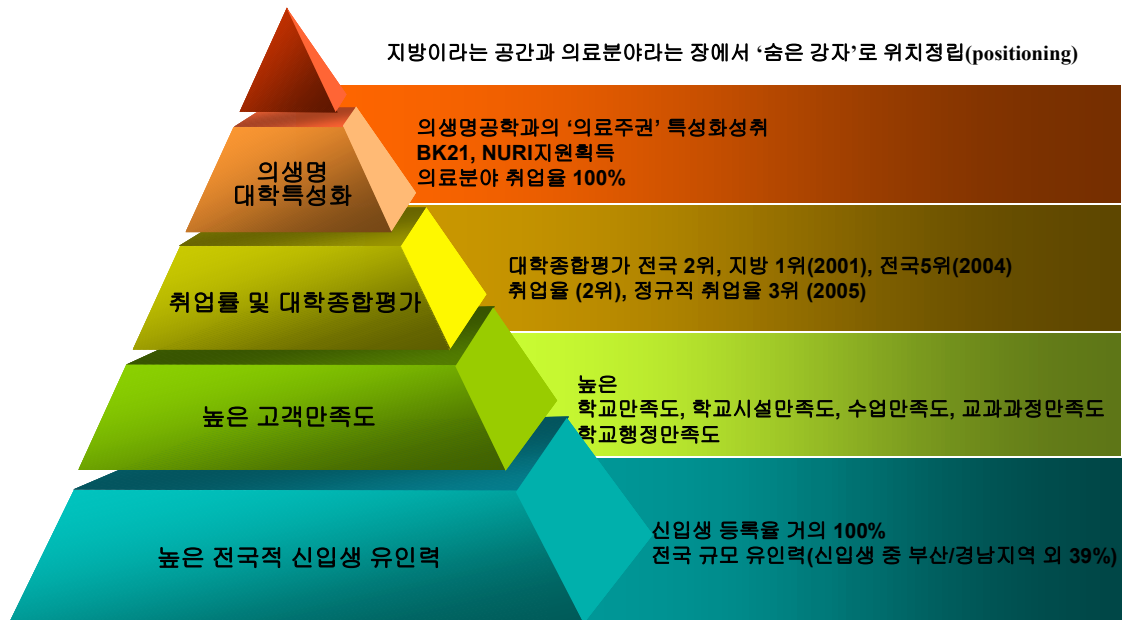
지방이라는 공간과 의료분야라는 장에서 ‘숨은 강자’로 위치정립(positioning)

의생명
대학특성화

의생명공학과의 ‘의료주권’ 특성화성취
BK21, NURI지원획득
의료분야 취업율 100%

취업률 및 대학종합평가

대학종합평가 전국 2위, 지방 1위(2001), 전국5위(2004)
취업율 (2위), 정규직 취업율 3위 (2005)

높은 고객만족도

높은
학교만족도, 학교시설만족도, 수업만족도, 교과과정만족도
학교행정만족도

높은 전국적 신입생 유인력

신입생 등록율 거의 100%
전국 규모 유인력(신입생 중 부산/경남지역 외 39%)